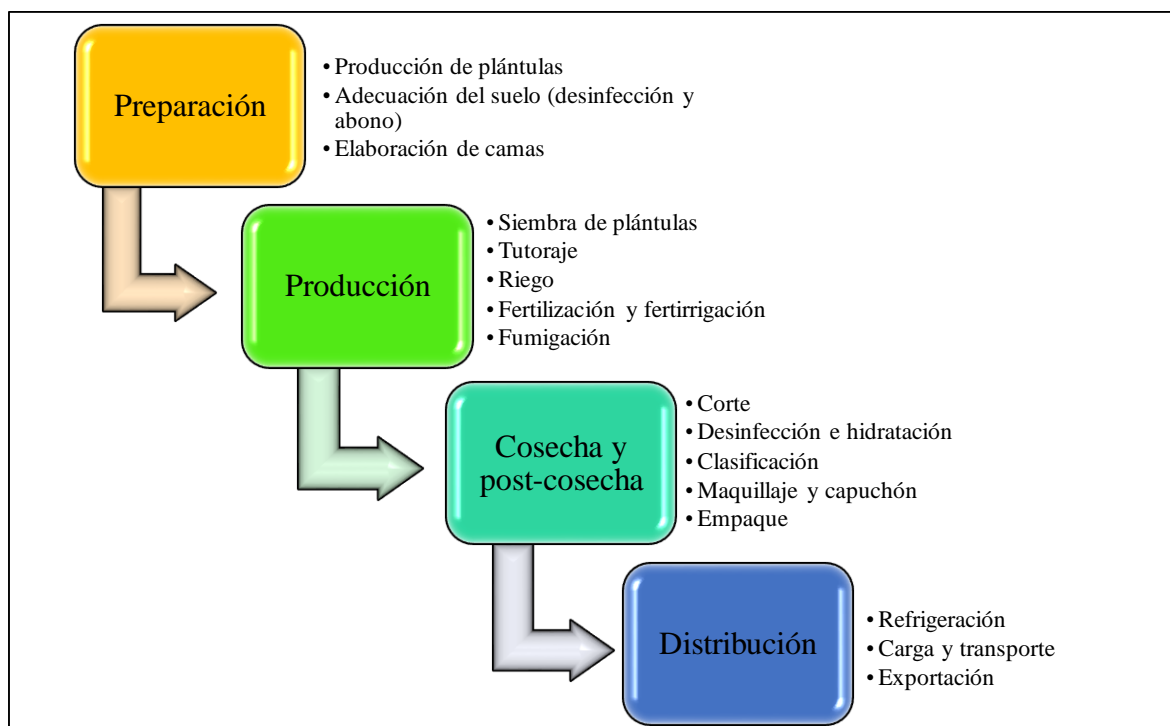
Preparación

• Producción de plántulas
• Adecuación del suelo (desinfección y abono)
• Elaboración de camas

Producción

• Siembra de plántulas
• Tutoraje
• Riego
• Fertilización y fertirrigación
• Fumigación

Cosecha y post-cosecha

• Corte
• Desinfección e hidratación
• Clasificación
• Maquillaje y capuchón
• Empaque

Distribución

• Refrigeración
• Carga y transporte
• Exportación